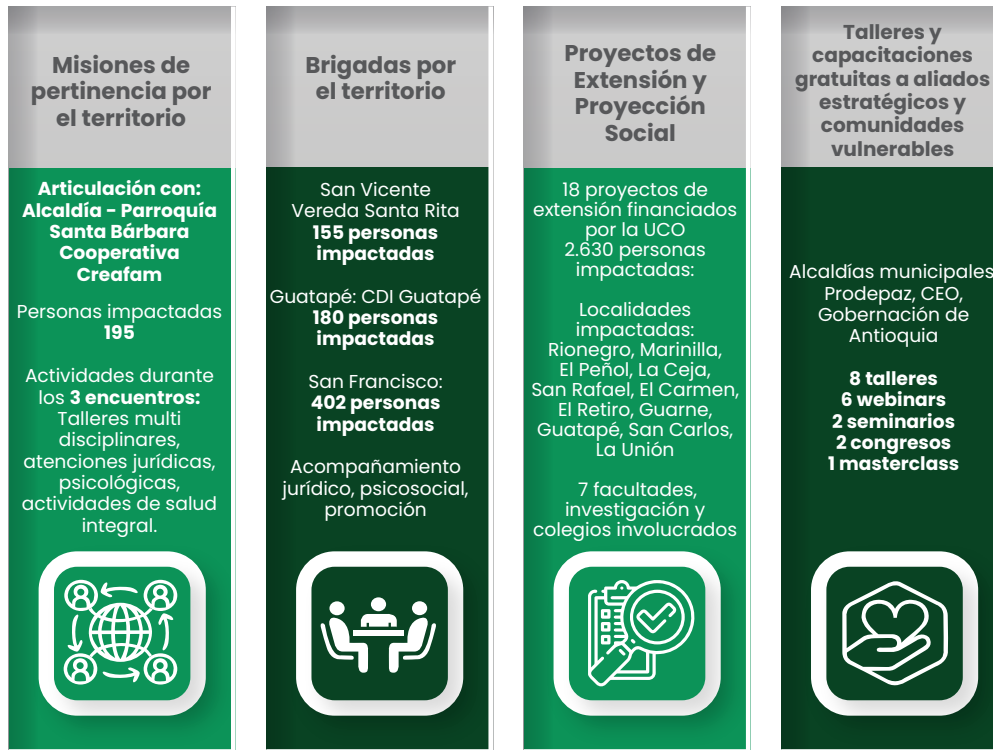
Misiones de pertinencia por el territorio

Articulación con: Alcaldía - Parroquía Santa Bárbara Cooperativa Creafam

Personas impactadas
195

Actividades durante los 3 encuentros: Talleres multi disciplinares, atenciones jurídicas, psicológicas, actividades de salud integral.

Brigadas por el territorio

San Vicente
Vereda Santa Rita
155 personas impactadas

Guatapé: CDI Guatapé
180 personas impactadas

San Francisco:
402 personas impactadas

Acompañamiento jurídico, psicosocial, promoción

Proyectos de Extensión y Proyección Social

18 proyectos de extensión financiados por la UCO
2.630 personas impactadas:

Localidades impactadas: Rionegro, Marinilla, El Peñol, La Ceja, San Rafael, El Carmen, El Retiro, Guarne, Guatapé, San Carlos, La Unión

7 facultades, investigación y colegios involucrados

Talleres y capacitaciones gratuitas a aliados estratégicos y comunidades vulnerables

Alcaldías municipales Prodepaz, CEO, Gobernación de Antioquia

8 talleres
6 webinars
2 seminarios
2 congresos
1 masterclass